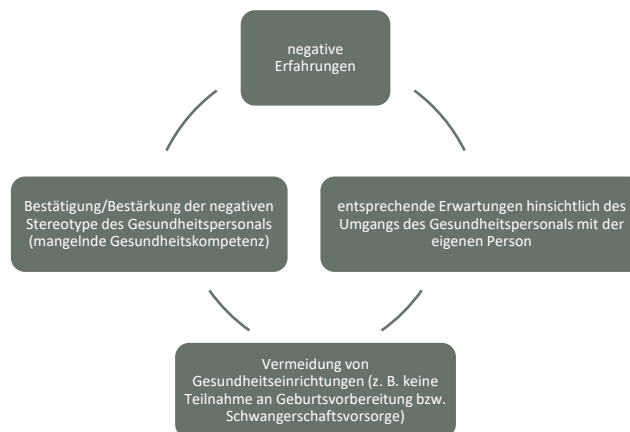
negative Erfahrungen

entsprechende Erwartungen hinsichtlich des Umgangs des Gesundheitspersonals mit der eigenen Person

Vermeidung von Gesundheitseinrichtungen (z. B. keine Teilnahme an Geburtsvorbereitung bzw. Schwangerschaftsvorsorge)

Bestätigung/Bestärkung der negativen Stereotype des Gesundheitspersonals (mangelnde Gesundheitskompetenz)